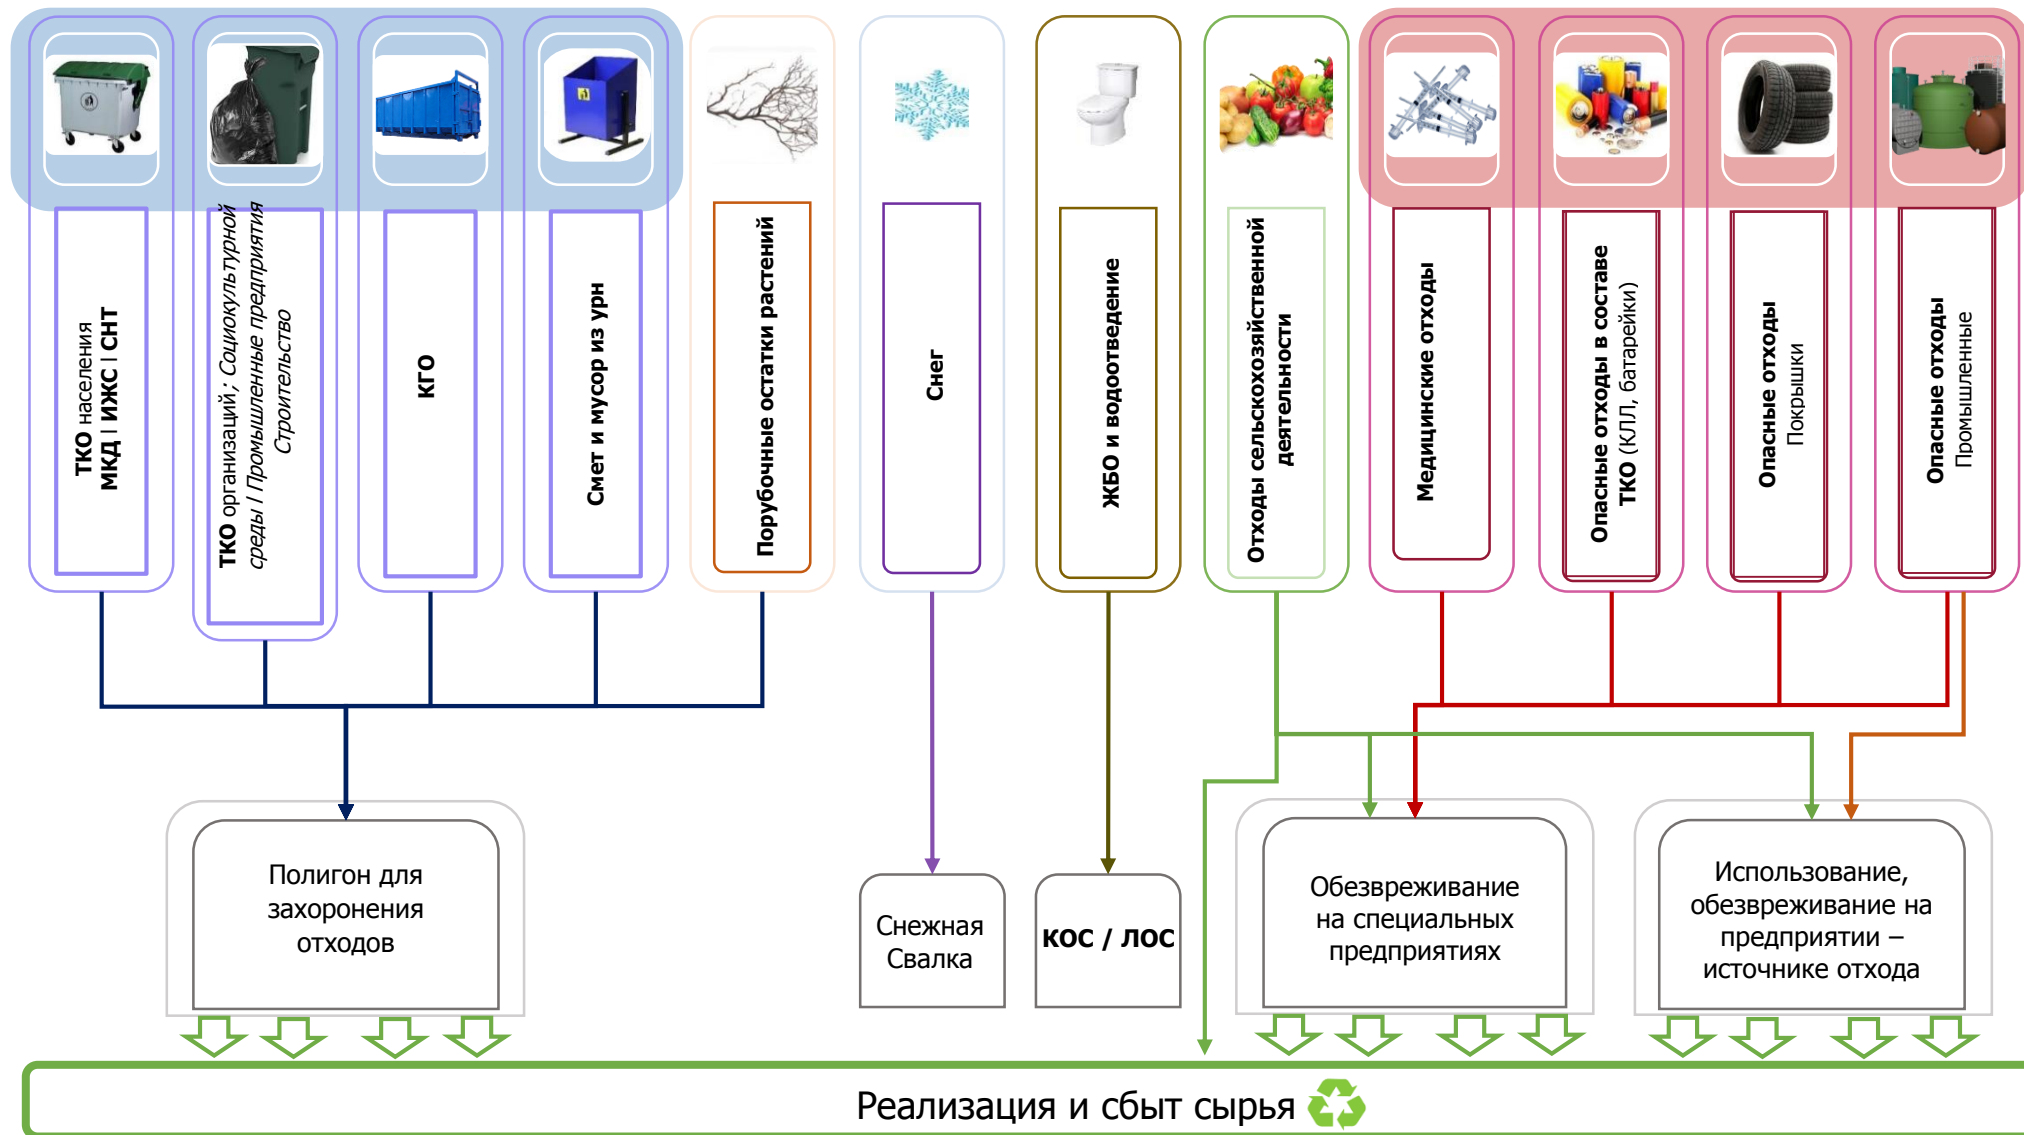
ТКО населения
МКД | ИЖС | СНТ

ТКО организаций; Социокультурной среды | Промышленные предприятия
Строительство

КГО

Смет и мусор из урн

Порубочные остатки растений

Снег

ЖБО и водоотведение

Отходы сельскохозяйственной деятельности

Медицинские отходы

Опасные отходы в составе ТКО (КЛЛ, батарейки)

Опасные отходы
Покрышки

Опасные отходы
Промышленные

Полигон для захоронения отходов

Снежная Свалка

КОС / ЛОС

Обезвреживание на специальных предприятиях

Использование, обезвреживание на предприятии – источнике отхода

Реализация и сбыт сырья